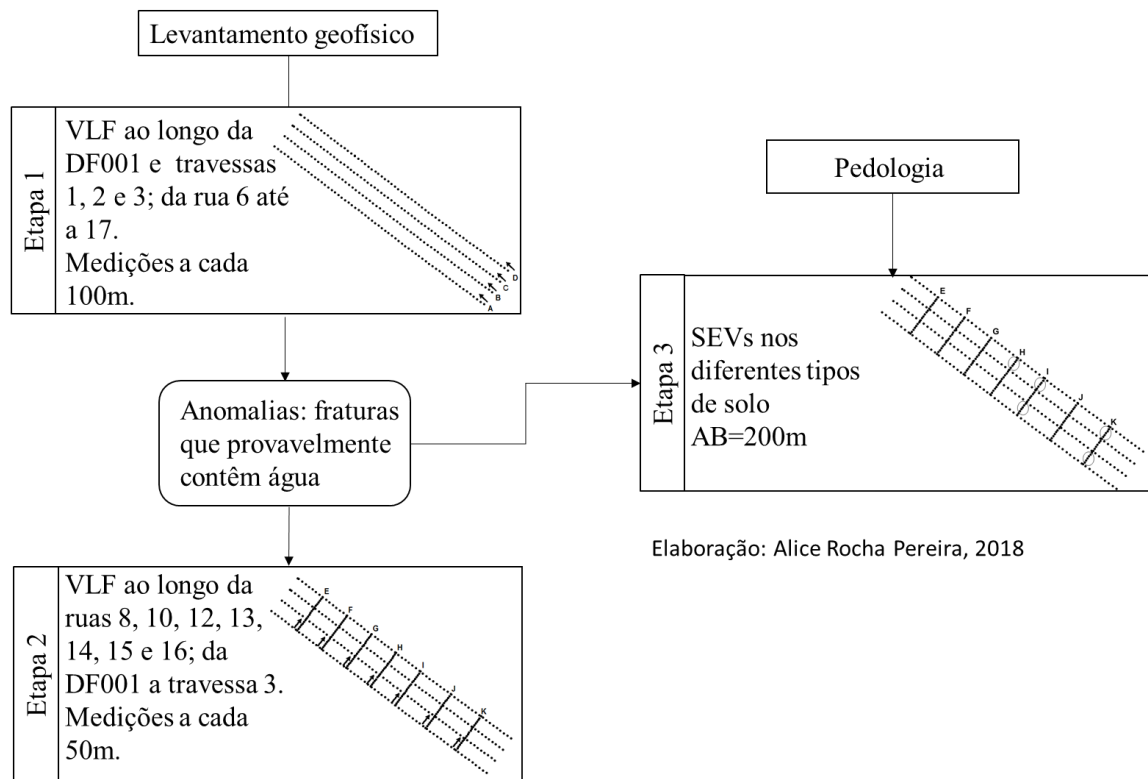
Levantamento geofísico

Etapa 1

VLF ao longo da DF001 e travessas 1, 2 e 3; da rua 6 até a 17. Medições a cada 100m.

D
C
B
A

Pedologia

Etapa 3

SEVs nos diferentes tipos de solo AB=200m

E
F
G
H
I
J
K

Anomalias: fraturas que provavelmente contêm água

Elaboração: Alice Rocha Pereira, 2018

Etapa 2

VLF ao longo da ruas 8, 10, 12, 13, 14, 15 e 16; da DF001 a travessa 3. Medições a cada 50m.

E
F
G
H
I
J
K